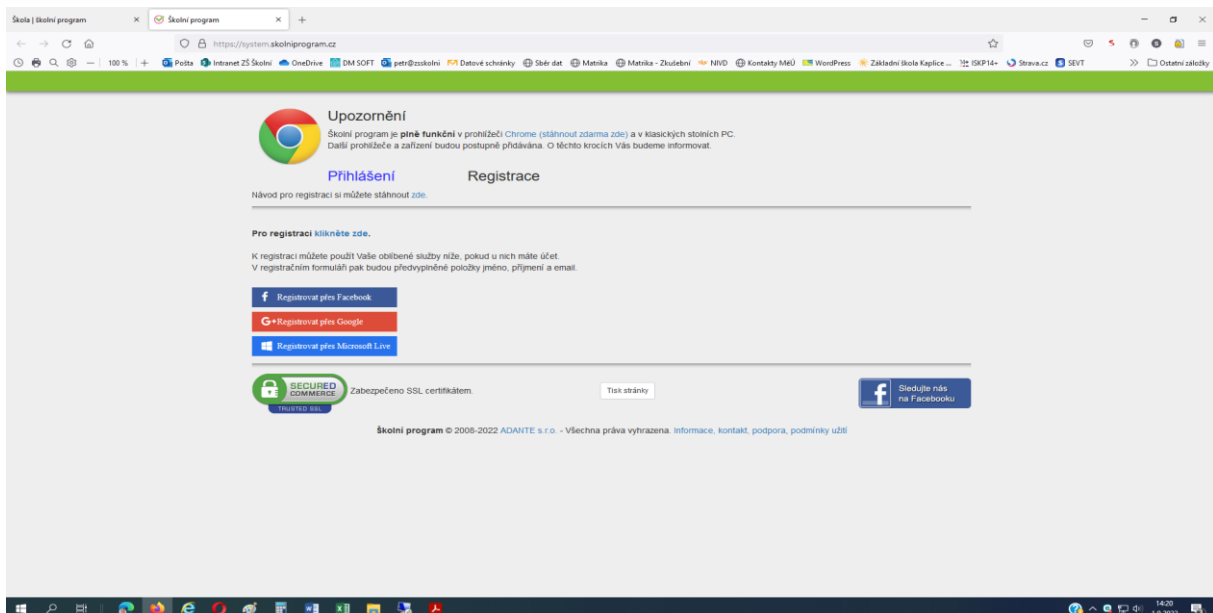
Škola | školní program × Školní program × +

https://system.skolniprogram.cz

100 % Pošta Intranet ZŠ Školní OneDrive DM SOFT petr@zsskolni Datové schránky Sběr dat Matrika Matrika - Zkušební NIVD Kontakty MěÚ WordPress Základní škola Kaplice ... ISKP14+ Strava.cz SEVT Ostatní záložky

Upozornění

Školní program je **plně funkční** v prohlížeči Chrome (stáhnout zdarma zde) a v klasických stolních PC.
Další prohlížeče a zařízení budou postupně přidávána. O těchto krocích Vás budeme informovat.

Přihlášení Registrace

Návod pro registraci si můžete stáhnout zde.

**Pro registraci klikněte zde.**

K registraci můžete použít Vaše oblíbené služby níže, pokud u nich máte účet.
V registračním formuláři pak budou předvyplněné položky jméno, příjmení a email.

Registrovat přes Facebook

G+ Registrovat přes Google

Registrovat přes Microsoft Live

SECURED COMMERCE TRUSTED SSL Zabezpečeno SSL certifikátem.

Tisk stránky

Sledujte nás na Facebooku

**Školní program** © 2008-2022 ADANTE s.r.o. - Všechna práva vyhrazena. informace, kontakt, podpora, podmínky užití

14:20
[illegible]